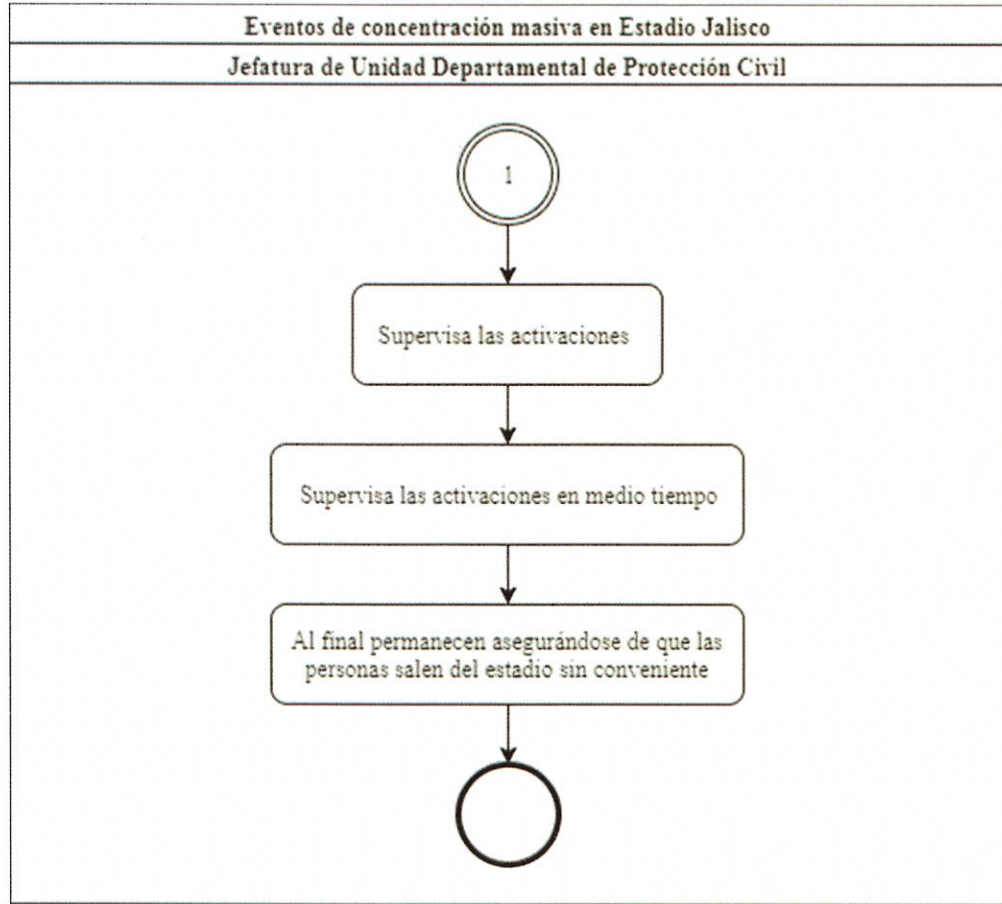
Eventos de concentración masiva en Estadio Jalisco

Jefatura de Unidad Departamental de Protección Civil

1

Supervisa las activaciones

Supervisa las activaciones en medio tiempo

Al final permanecen asegurándose de que las personas salen del estadio sin conveniente